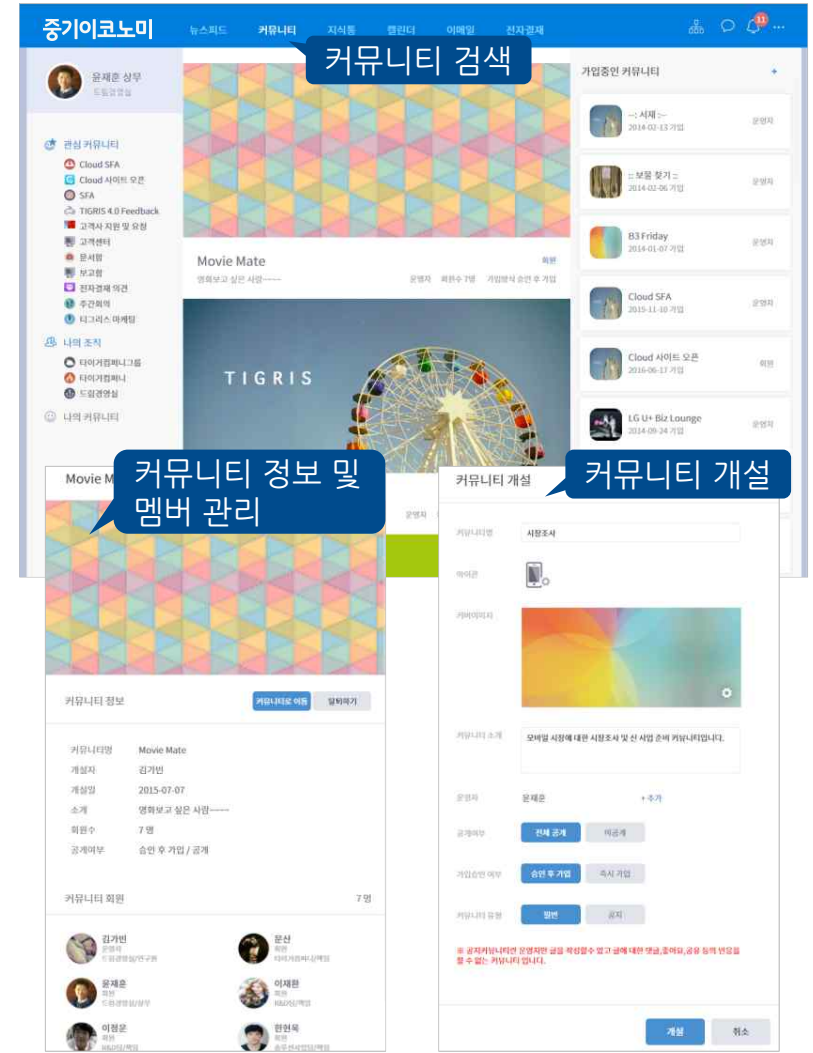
중기이코노미 뉴스피드 커뮤니티 지식통 캘린더 이메일 전자결재 11 ...

커뮤니티 검색

윤재훈 상무
드림경영실

관심 커뮤니티
Cloud SFA
Cloud 사이트 오픈
SFA
TIGRIS 4.0 Feedback
고객사 지원 및 요청
고객센터
문서함
보고함
전자결재 의견
주간회의
티그리스 마케팅

나의 조직
타이거컴퍼니그룹
타이거컴퍼니
드림경영실

나의 커뮤니티

Movie Mate 회원
영화보고 싶은 사람~~~~ 운영자 회원수 7명 가입방식 승인 후 가입

TIGRIS

가입중인 커뮤니티 +
--: 서재 :-- 2014-02-13 가입 운영자
:: 보물 창고 :: 2014-02-06 가입 운영자
B3 Friday 2014-01-07 가입 운영자
Cloud SFA 2015-11-10 가입 운영자
Cloud 사이트 오픈 2016-06-17 가입 회원
LG U+ Biz Lounge 2014-09-24 가입 운영자

Movie M
커뮤니티 정보 및 멤버 관리

운영자

커뮤니티 정보 커뮤니티로 이동 탈퇴하기

| 커뮤니티명 | Movie Mate |
|---|---|
| 개설자 | 김가빈 |
| 개설일 | 2015-07-07 |
| 소개 | 영화보고 싶은 사람~~~~ |
| 회원수 | 7 명 |
| 공개여부 | 승인 후 가입 / 공개 |

커뮤니티 회원 7 명
김가빈 운영자 드림경영실/연구원
문산 회원 타이거컴퍼니/책임
윤재훈 회원 드림경영실/상무
이재환 회원 R&D팀/책임
이청운 회원 R&D팀/책임
한현묵 회원 솔루션사업팀/책임

커뮤니티 개설
커뮤니티 개설

커뮤니티명 시장조사
아이콘
커버이미지
커뮤니티 소개 모바일 시장에 대한 시장조사 및 신 사업 준비 커뮤니티입니다.
운영자 윤재훈 + 추가
공개여부 전체 공개 비공개
가입승인 여부 승인 후 가입 즉시 가입
커뮤니티 유형 일반 공지
※ 공지커뮤니티는 운영자만 글을 작성할수 있고 글에 대한 댓글,좋아요,공유 등의 반응을 할 수 없는 커뮤니티 입니다.

개설 취소